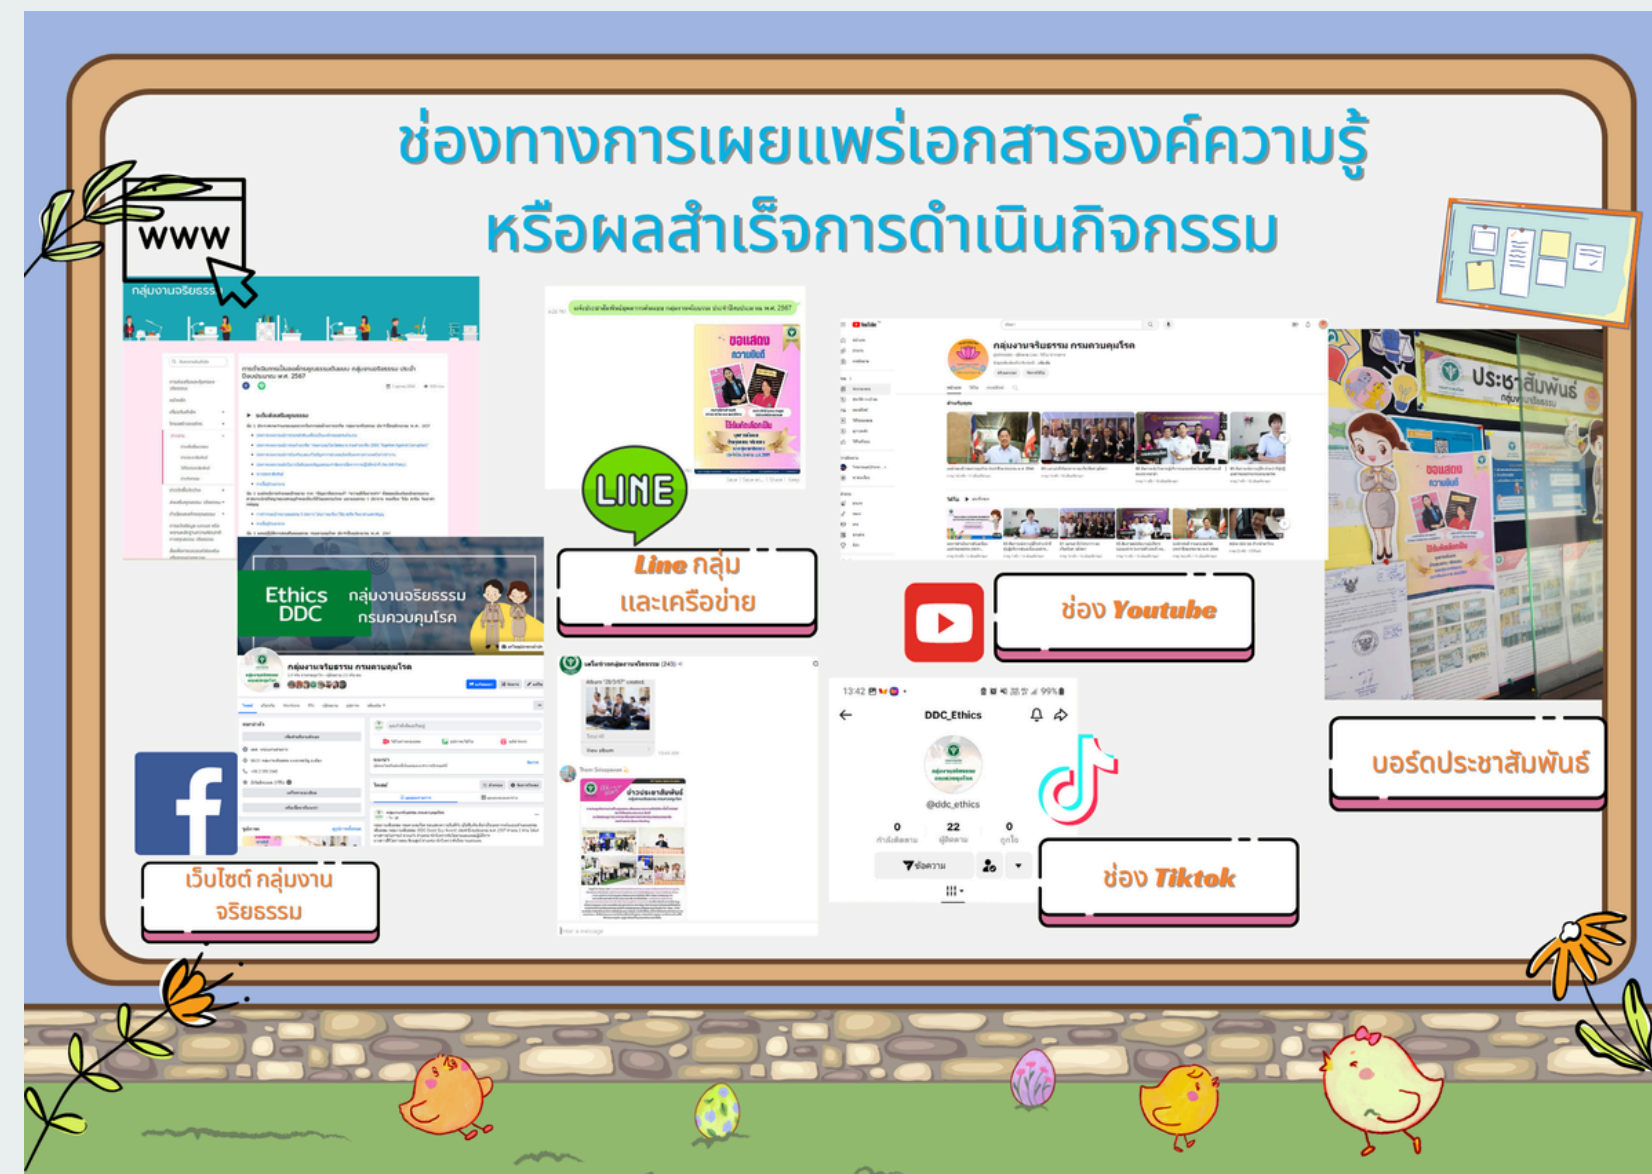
ช่องทางการเผยแพร่เอกสารองค์ความรู้
หรือผลสำเร็จการดำเนินกิจกรรม

www

กลุ่มงานจริยธรรม

LINE

Line กลุ่ม
และเครือข่าย

กลุ่มงานจริยธรรม กรมควบคุมโรค

ช่อง Youtube

ประชาสัมพันธ์

ขอแสดงความยินดี

Ethics DDC
กลุ่มงานจริยธรรม กรมควบคุมโรค

กลุ่มงานจริยธรรม กรมควบคุมโรค

13:42
DDC_Ethics
@ddc_ethics
0
22
0

เว็บไซต์ กลุ่มงาน
จริยธรรม

ช่อง Tiktok

บอร์ดประชาสัมพันธ์